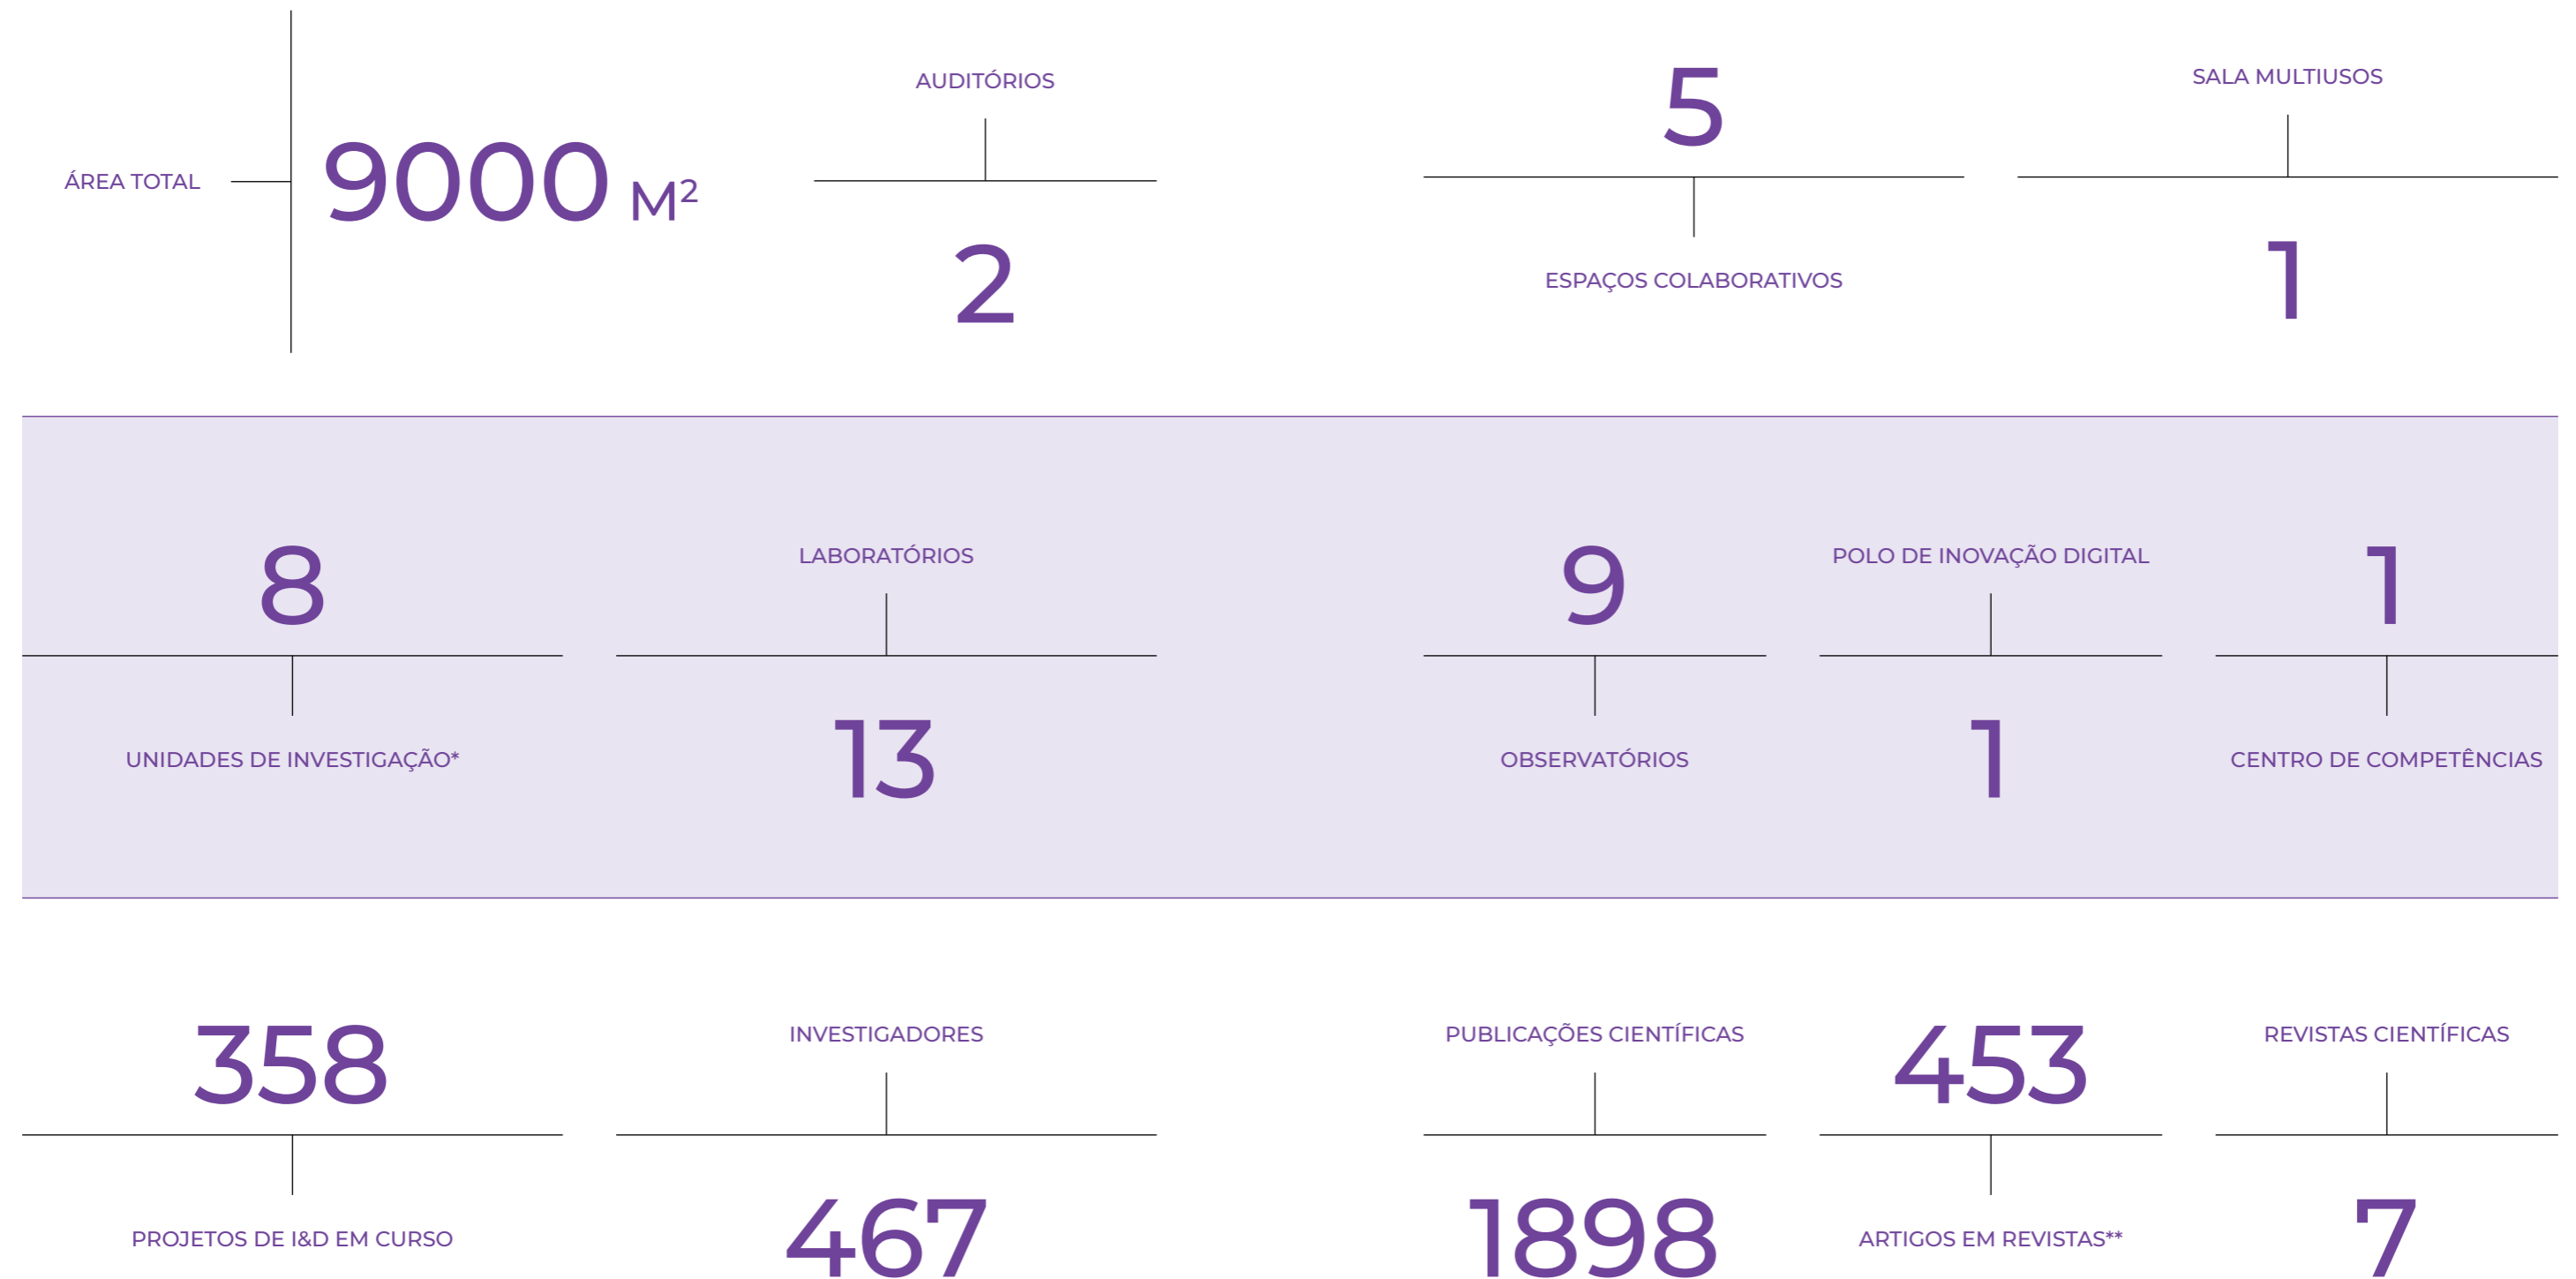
ÁREA TOTAL

9000 M²

AUDITÓRIOS

2

5

ESPAÇOS COLABORATIVOS

SALA MULTIUSOS

1

8

UNIDADES DE INVESTIGAÇÃO*

LABORATÓRIOS

13

9

OBSERVATÓRIOS

POLO DE INOVAÇÃO DIGITAL

1

1

CENTRO DE COMPETÊNCIAS

358

PROJETOS DE I&D EM CURSO

INVESTIGADORES

467

PUBLICAÇÕES CIENTÍFICAS

1898

453

ARTIGOS EM REVISTAS**

REVISTAS CIENTÍFICAS

7